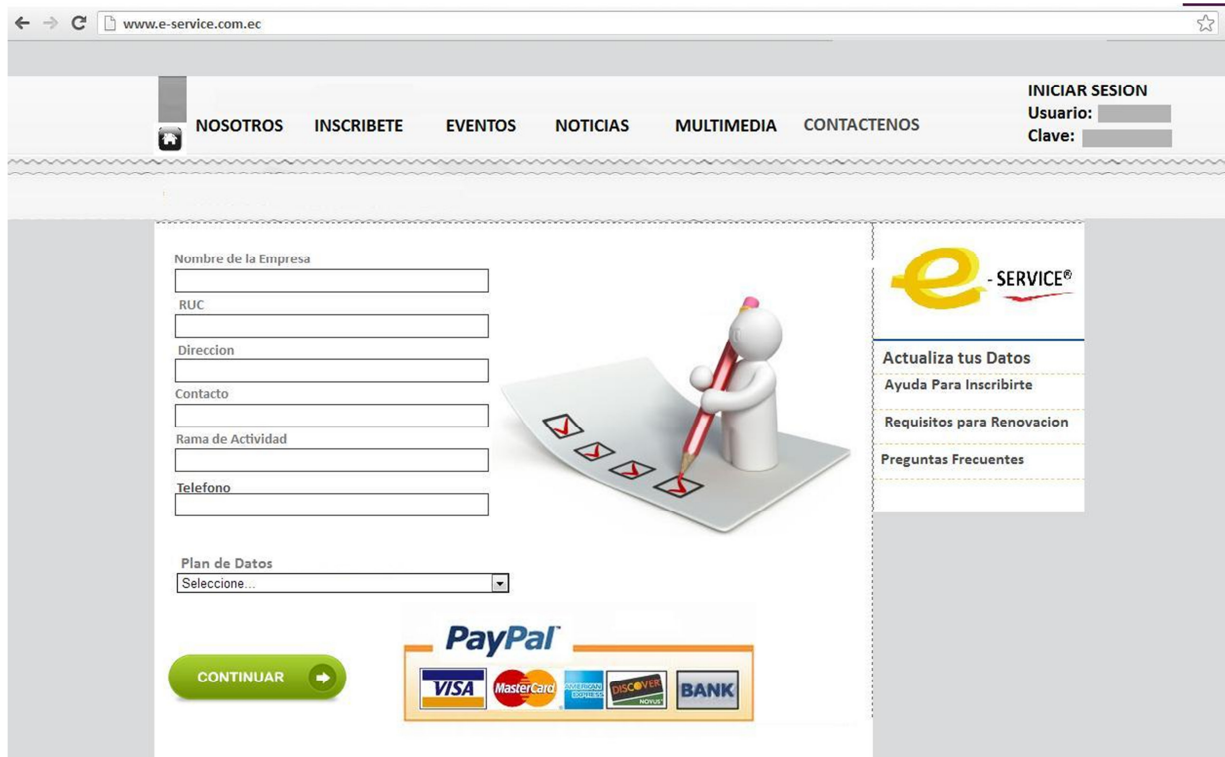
www.e-service.com.ec

NOSOTROS INSCRIBETE EVENTOS NOTICIAS MULTIMEDIA CONTACTENOS

INICIAR SESION
Usuario:
Clave:

Nombre de la Empresa

RUC

Direccion

Contacto

Rama de Actividad

Telefono

Plan de Datos
Seleccione...

CONTINUAR

PayPal
VISA MasterCard AMERICAN EXPRESS DISCOVER NOVUS BANK

e-SERVICE®

Actualiza tus Datos
Ayuda Para Inscribirte
Requisitos para Renovacion
Preguntas Frecuentes